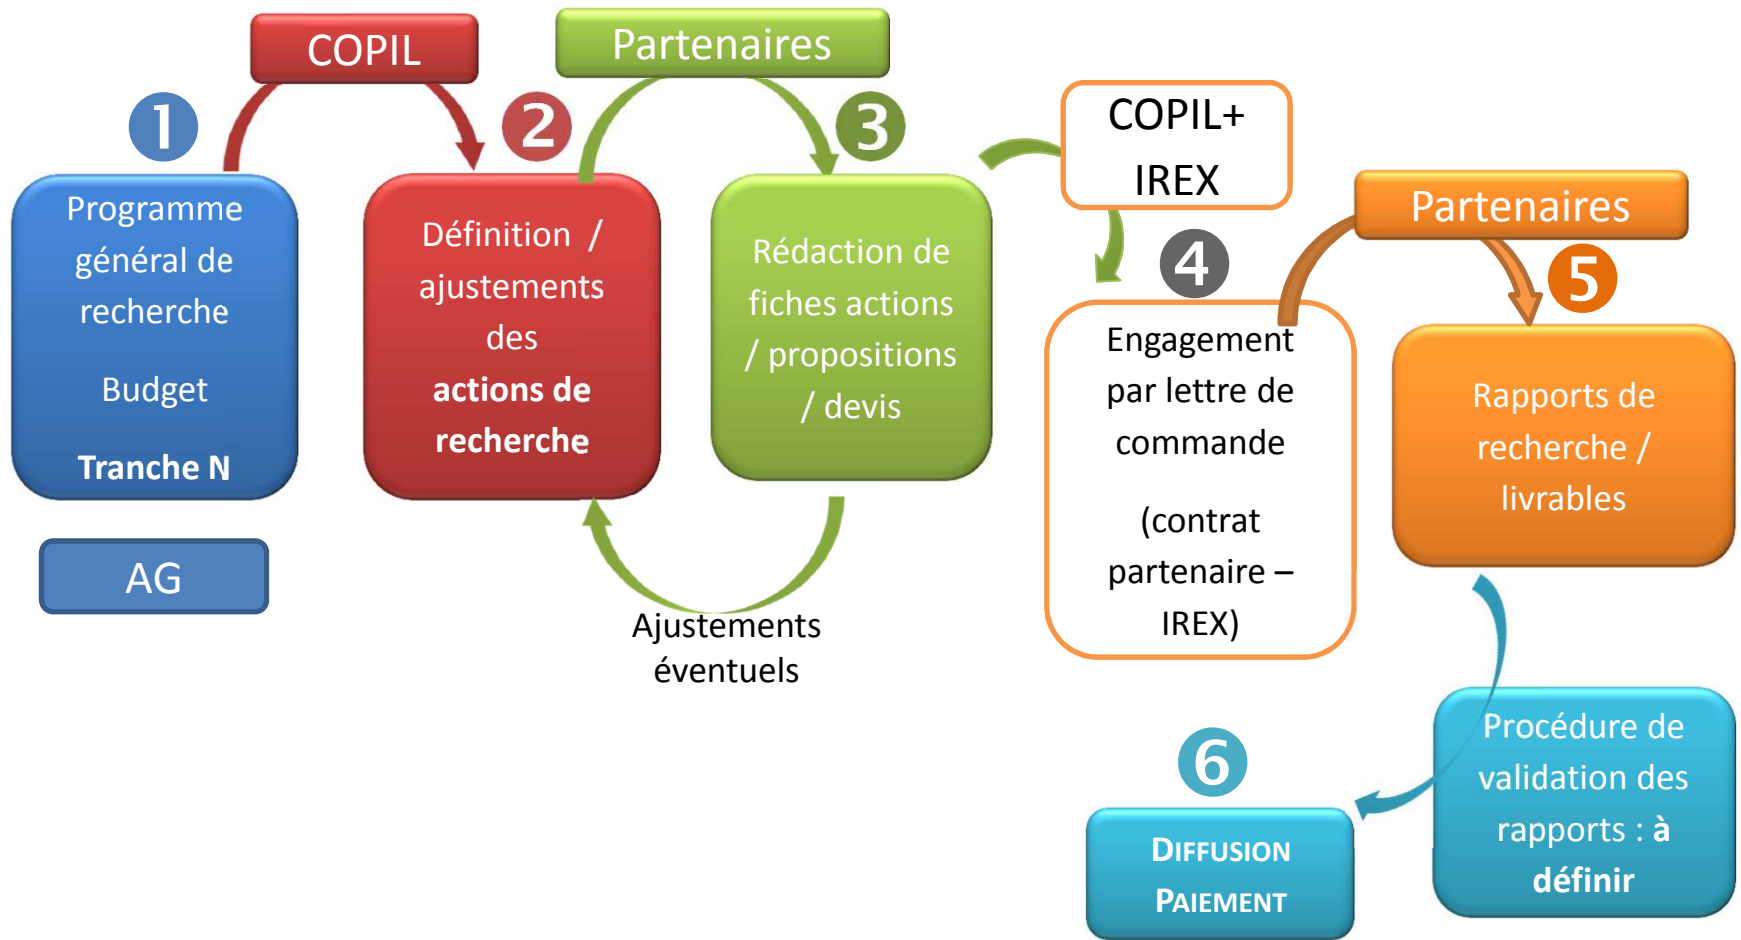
COPIL

Partenaires

1

Programme général de recherche

Budget

**Tranche N**

AG

2

Définition / ajustements des **actions de recherche**

3

Rédaction de fiches actions / propositions / devis

Ajustements éventuels

COPIL+ IREX

4

Engagement par lettre de commande

(contrat partenaire – IREX)

Partenaires

5

Rapports de recherche / livrables

Procédure de validation des rapports : **à définir**

6

DIFFUSION
PAIEMENT